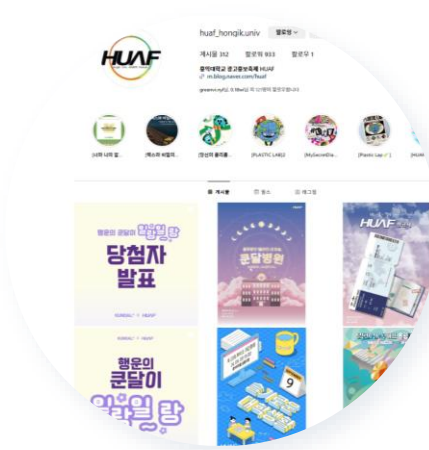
HUAF

huaf_hongik.univ 팔로잉

게시물 392 팔로워 933 팔로우 1

홍익대학교 광고홍보학회 HUAF

m.blog.naver.com/huaf

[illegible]

[내하 나의 할... [제소와 세텔레... [정성의 풀의를... [PLASTIC LAB]2 [MySecondDa... [Plastic Lap]

게시물 릴스 태그됨

행운의 쿤달이 럭키드로우 당첨자 발표

KUNDAL × HUAF

쿤달병원

HUAF

행운의 쿤달이 럭키드로우

9